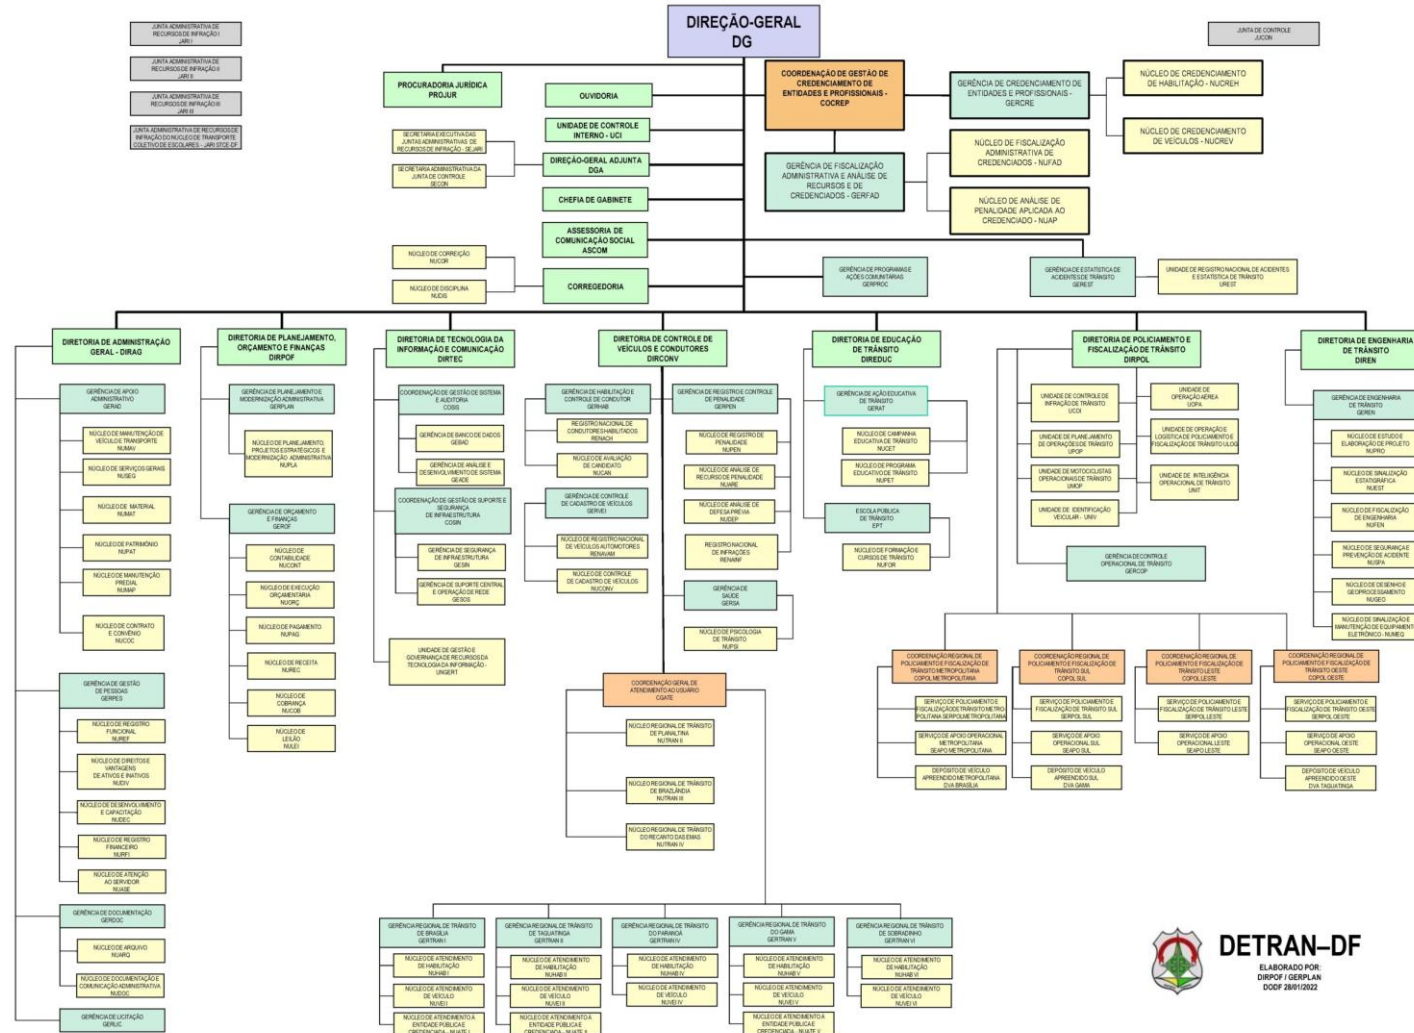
JUNTA ADMINISTRATIVA DE RECURSOS DE INFRAÇÃO I JARI I

JUNTA ADMINISTRATIVA DE RECURSOS DE INFRAÇÃO II JARI II

JUNTA ADMINISTRATIVA DE RECURSOS DE INFRAÇÃO III JARI III

JUNTA ADMINISTRATIVA DE RECURSOS DE INFRAÇÃO DO NÚCLEO DE TRANSPORTE COLETIVO DE ESCOLARES - JARI STCE-DF

DIREÇÃO-GERAL DG

JUNTA DE CONTROLE JUCON

PROCURADORIA JURÍDICA PROJUR

SECRETARIA EXECUTIVA DAS JUNTAS ADMINISTRATIVAS DE RECURSOS DE INFRAÇÃO - SEJARI

SECRETARIA ADMINISTRATIVA DA JUNTA DE CONTROLE SECON

OUVIDORIA

UNIDADE DE CONTROLE INTERNO - UCI

DIREÇÃO-GERAL ADJUNTA DGA

CHEFIA DE GABINETE

ASSESSORIA DE COMUNICAÇÃO SOCIAL ASCOM

NÚCLEO DE CORREIÇÃO NUCOR

NÚCLEO DE DISCIPLINA NUDIS

CORREGEDORIA

COORDENAÇÃO DE GESTÃO DE CREDENCIAMENTO DE ENTIDADES E PROFISSIONAIS - COCREP

GERÊNCIA DE CREDENCIAMENTO DE ENTIDADES E PROFISSIONAIS - GERCRE

NÚCLEO DE CREDENCIAMENTO DE HABILITAÇÃO - NUCREH

NÚCLEO DE CREDENCIAMENTO DE VEÍCULOS - NUCREV

GERÊNCIA DE FISCALIZAÇÃO ADMINISTRATIVA E ANÁLISE DE RECURSOS E DE CREDENCIADOS - GERFAD

NÚCLEO DE FISCALIZAÇÃO ADMINISTRATIVA DE CREDENCIADOS - NUFAD

NÚCLEO DE ANÁLISE DE PENALIDADE APLICADA AO CREDENCIADO - NUAP

GERÊNCIA DE PROGRAMAS E AÇÕES COMUNITÁRIAS GERPROC

GERÊNCIA DE ESTATÍSTICA DE ACIDENTES DE TRÂNSITO GEREST

UNIDADE DE REGISTRO NACIONAL DE ACIDENTES E ESTATÍSTICA DE TRÂNSITO UREST

DIRETORIA DE ADMINISTRAÇÃO GERAL - DIRAG

GERÊNCIA DE APOIO ADMINISTRATIVO GERAD

NÚCLEO DE MANUTENÇÃO DE VEÍCULO E TRANSPORTE NUMAV

NÚCLEO DE SERVIÇOS GERAIS NUSEG

NÚCLEO DE MATERIAL NUMAT

NÚCLEO DE PATRIMÔNIO NUPAT

NÚCLEO DE MANUTENÇÃO PREDIAL NUMAP

NÚCLEO DE CONTRATO E CONVÊNIO NUCOC

GERÊNCIA DE GESTÃO DE PESSOAS GERPES

NÚCLEO DE REGISTRO FUNCIONAL NUREF

NÚCLEO DE DIREITOS E VANTAGENS DE ATIVOS E INATIVOS NUDIV

NÚCLEO DE DESENVOLVIMENTO E CAPACITAÇÃO NUDEC

NÚCLEO DE REGISTRO FINANCEIRO NURFI

NÚCLEO DE ATENÇÃO AO SERVIDOR NUASE

GERÊNCIA DE DOCUMENTAÇÃO GERDOC

NÚCLEO DE ARQUIVO NUARQ

NÚCLEO DE DOCUMENTAÇÃO E COMUNICAÇÃO ADMINISTRATIVA NUDOC

GERÊNCIA DE LICITAÇÃO GERLIC

DIRETORIA DE PLANEJAMENTO, ORÇAMENTO E FINANÇAS DIRPOF

GERÊNCIA DE PLANEJAMENTO E MODERNIZAÇÃO ADMINISTRATIVA GERPLAN

NÚCLEO DE PLANEJAMENTO, PROJETOS ESTRATÉGICOS E MODERNIZAÇÃO ADMINISTRATIVA NUPLA

GERÊNCIA DE ORÇAMENTO E FINANÇAS GEROF

NÚCLEO DE CONTABILIDADE NUCONT

NÚCLEO DE EXECUÇÃO ORÇAMENTÁRIA NUORÇ

NÚCLEO DE PAGAMENTO NUPAG

NÚCLEO DE RECEITA NUREC

NÚCLEO DE COBRANÇA NUCOB

NÚCLEO DE LEILÃO NULEI

DIRETORIA DE TECNOLOGIA DA INFORMAÇÃO E COMUNICAÇÃO DIRTEC

COORDENAÇÃO DE GESTÃO DE SISTEMA E AUDITORIA COSIS

GERÊNCIA DE BANCO DE DADOS GEBAD

GERÊNCIA DE ANÁLISE E DESENVOLVIMENTO DE SISTEMA GEADE

COORDENAÇÃO DE GESTÃO DE SUPORTE E SEGURANÇA DE INFRAESTRUTURA COSIN

GERÊNCIA DE SEGURANÇA DE INFRAESTRUTURA GESIN

GERÊNCIA DE SUPORTE CENTRAL E OPERAÇÃO DE REDE GESOS

UNIDADE DE GESTÃO E GOVERNANÇA DE RECURSOS DA TECNOLOGIA DA INFORMAÇÃO - UNGERT

DIRETORIA DE CONTROLE DE VEÍCULOS E CONDUTORES DIRCONV

GERÊNCIA DE HABILITAÇÃO E CONTROLE DE CONDUTOR GERHAB

REGISTRO NACIONAL DE CONDUTORES HABILITADOS RENACH

NÚCLEO DE AVALIAÇÃO DE CANDIDATO NUCAN

GERÊNCIA DE CONTROLE DE CADASTRO DE VEÍCULOS GERVEI

NÚCLEO DE REGISTRO NACIONAL DE VEÍCULOS AUTOMOTORES RENAVAM

NÚCLEO DE CONTROLE DE CADASTRO DE VEÍCULOS NUCONV

GERÊNCIA DE REGISTRO E CONTROLE DE PENALIDADE GERPEN

NÚCLEO DE REGISTRO DE PENALIDADE NUPEN

NÚCLEO DE ANÁLISE DE RECURSO DE PENALIDADE NUARE

NÚCLEO DE ANÁLISE DE DEFESA PRÉVIA NUDEP

REGISTRO NACIONAL DE INFRAÇÕES RENAINF

GERÊNCIA DE SAÚDE GERSA

NÚCLEO DE PSICOLOGIA DE TRÂNSITO NUPSI

COORDENAÇÃO GERAL DE ATENDIMENTO AO USUÁRIO CGATE

NÚCLEO REGIONAL DE TRÂNSITO DE PLANALTINA NUTRAN II

NÚCLEO REGIONAL DE TRÂNSITO DE BRAZLÂNDIA NUTRAN III

NÚCLEO REGIONAL DE TRÂNSITO DO RECANTO DAS EMAS NUTRAN IV

DIRETORIA DE EDUCAÇÃO DE TRÂNSITO DIREDUC

GERÊNCIA DE AÇÃO EDUCATIVA DE TRÂNSITO GERAT

NÚCLEO DE CAMPANHA EDUCATIVA DE TRÂNSITO NUCET

NÚCLEO DE PROGRAMA EDUCATIVO DE TRÂNSITO NUPET

ESCOLA PÚBLICA DE TRÂNSITO EPT

NÚCLEO DE FORMAÇÃO E CURSOS DE TRÂNSITO NUFOR

DIRETORIA DE POLICIAMENTO E FISCALIZAÇÃO DE TRÂNSITO DIRPOL

UNIDADE DE CONTROLE DE INFRAÇÃO DE TRÂNSITO UCOI

UNIDADE DE PLANEJAMENTO DE OPERAÇÕES DE TRÂNSITO UPOP

UNIDADE DE MOTOCICLISTAS OPERACIONAIS DE TRÂNSITO UMOP

UNIDADE DE IDENTIFICAÇÃO VEICULAR - UNIV

UNIDADE DE OPERAÇÃO AÉREA UOPA

UNIDADE DE OPERAÇÃO E LOGÍSTICA DE POLICIAMENTO E FISCALIZAÇÃO DE TRÂNSITO ULOG

UNIDADE DE INTELIGÊNCIA OPERACIONAL DE TRÂNSITO UNIT

GERÊNCIA DE CONTROLE OPERACIONAL DE TRÂNSITO GERCOP

DIRETORIA DE ENGENHARIA DE TRÂNSITO DIREN

GERÊNCIA DE ENGENHARIA DE TRÂNSITO GEREN

NÚCLEO DE ESTUDO E ELABORAÇÃO DE PROJETO NUPRO

NÚCLEO DE SINALIZAÇÃO ESTATIGRÁFICA NUEST

NÚCLEO DE FISCALIZAÇÃO DE ENGENHARIA NUFEN

NÚCLEO DE SEGURANÇA E PREVENÇÃO DE ACIDENTE NUSPA

NÚCLEO DE DESENHO E GEOPROCESSAMENTO NUGEO

NÚCLEO DE SINALIZAÇÃO E MANUTENÇÃO DE EQUIPAMENTO ELETRÔNICO - NUMEQ

COORDENAÇÃO REGIONAL DE POLICIAMENTO E FISCALIZAÇÃO DE TRÂNSITO METROPOLITANA COPOL METROPOLITANA

SERVIÇO DE POLICIAMENTO E FISCALIZAÇÃO DE TRÂNSITO METROPOLITANA SERPOL METROPOLITANA

SERVIÇO DE APOIO OPERACIONAL METROPOLITANA SEAPO METROPOLITANA

DEPÓSITO DE VEÍCULO APREENDIDO METROPOLITANA DVA BRASÍLIA

COORDENAÇÃO REGIONAL DE POLICIAMENTO E FISCALIZAÇÃO DE TRÂNSITO SUL COPOL SUL

SERVIÇO DE POLICIAMENTO E FISCALIZAÇÃO DE TRÂNSITO SUL SERPOL SUL

SERVIÇO DE APOIO OPERACIONAL SUL SEAPO SUL

DEPÓSITO DE VEÍCULO APREENDIDO SUL DVA GAMA

COORDENAÇÃO REGIONAL DE POLICIAMENTO E FISCALIZAÇÃO DE TRÂNSITO LESTE COPOL LESTE

SERVIÇO DE POLICIAMENTO E FISCALIZAÇÃO DE TRÂNSITO LESTE SERPOL LESTE

SERVIÇO DE APOIO OPERACIONAL LESTE SEAPO LESTE

COORDENAÇÃO REGIONAL DE POLICIAMENTO E FISCALIZAÇÃO DE TRÂNSITO OESTE COPOL OESTE

SERVIÇO DE POLICIAMENTO E FISCALIZAÇÃO DE TRÂNSITO OESTE SERPOL OESTE

SERVIÇO DE APOIO OPERACIONAL OESTE SEAPO OESTE

DEPÓSITO DE VEÍCULO APREENDIDO OESTE DVA TAGUATINGA

GERÊNCIA REGIONAL DE TRÂNSITO DE BRASÍLIA GERTRAN I

NÚCLEO DE ATENDIMENTO DE HABILITAÇÃO NUHAB I

NÚCLEO DE ATENDIMENTO DE VEÍCULO NUVEI I

NÚCLEO DE ATENDIMENTO A ENTIDADE PÚBLICA E CREDENCIADA - NUATE I

GERÊNCIA REGIONAL DE TRÂNSITO DE TAGUATINGA GERTRAN II

NÚCLEO DE ATENDIMENTO DE HABILITAÇÃO NUHAB II

NÚCLEO DE ATENDIMENTO DE VEÍCULO NUVEI II

NÚCLEO DE ATENDIMENTO A ENTIDADE PÚBLICA E CREDENCIADA - NUATE II

GERÊNCIA REGIONAL DE TRÂNSITO DO PARANOÁ GERTRAN IV

NÚCLEO DE ATENDIMENTO DE HABILITAÇÃO NUHAB IV

NÚCLEO DE ATENDIMENTO DE VEÍCULO NUVEI IV

GERÊNCIA REGIONAL DE TRÂNSITO DO GAMA GERTRAN V

NÚCLEO DE ATENDIMENTO DE HABILITAÇÃO NUHAB V

NÚCLEO DE ATENDIMENTO DE VEÍCULO NUVEI V

NÚCLEO DE ATENDIMENTO A ENTIDADE PÚBLICA E CREDENCIADA - NUATE V

GERÊNCIA REGIONAL DE TRÂNSITO DE SOBRADINHO GERTRAN VI

NÚCLEO DE ATENDIMENTO DE HABILITAÇÃO NUHAB VI

NÚCLEO DE ATENDIMENTO DE VEÍCULO NUVEI VI

DETRAN–DF

ELABORADO POR: DIRPOF / GERPLAN DODF 28/01/2022